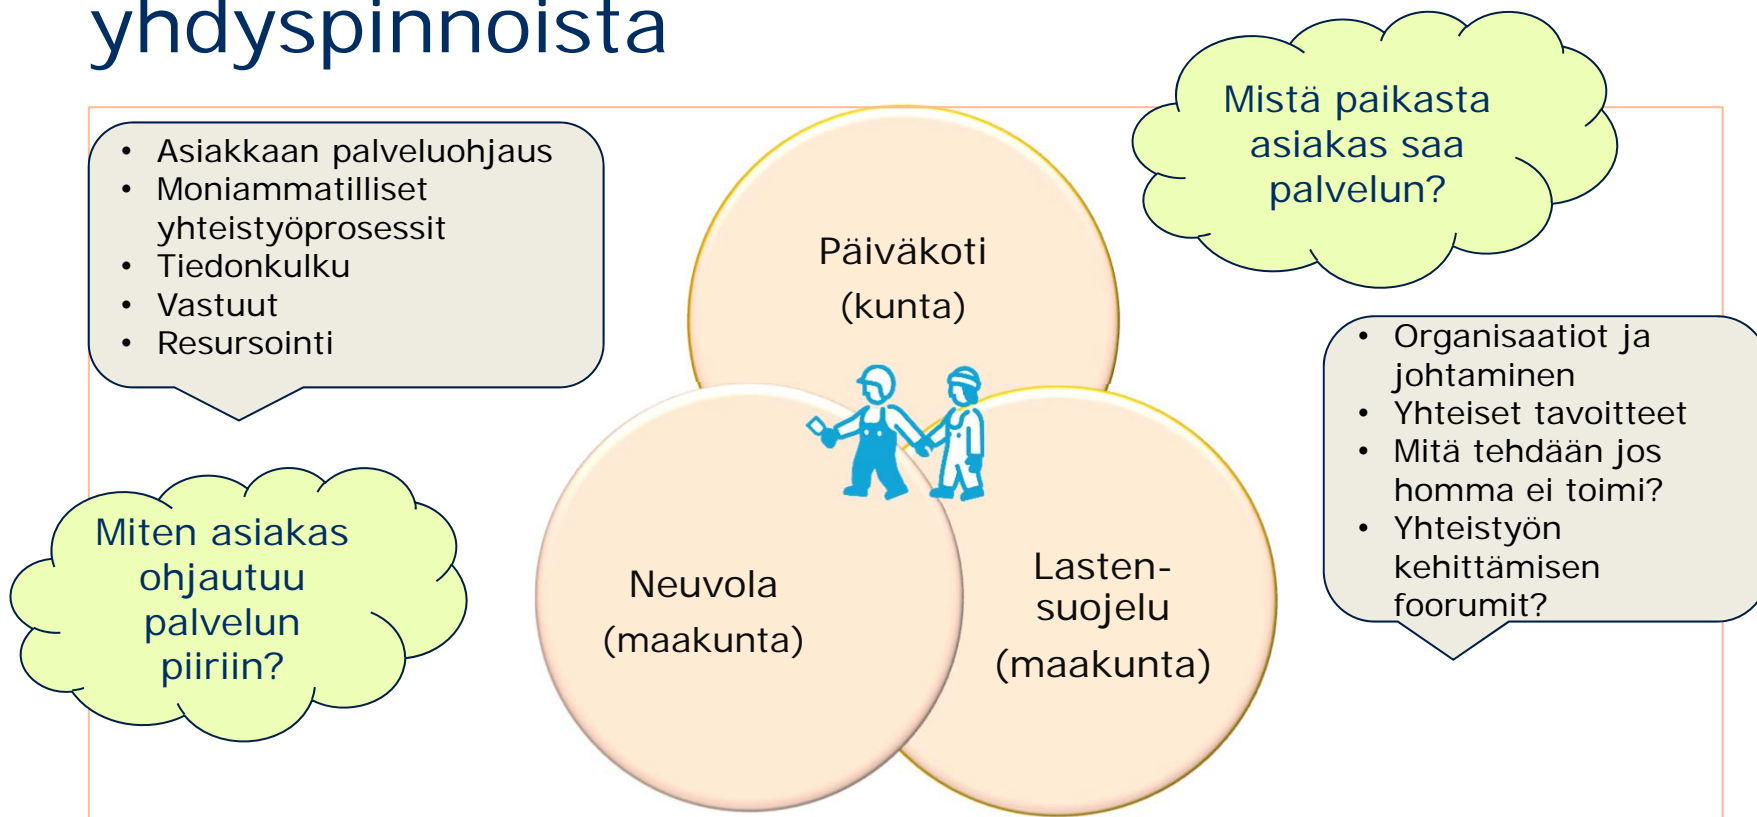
yhdyspinnoista

- Asiakkaan palveluohjaus
- Moniammatilliset yhteistyöprosessit
- Tiedonkulku
- Vastuut
- Resursointi

Päiväkoti
(kunta)

Mistä paikasta asiakas saa palvelun?

- Organisaatiot ja johtaminen
- Yhteiset tavoitteet
- Mitä tehdään jos homma ei toimi?
- Yhteistyön kehittämisen foorumit?

Miten asiakas ohjautuu palvelun piiriin?

Neuvola
(maakunta)

Lastensuojelu
(maakunta)